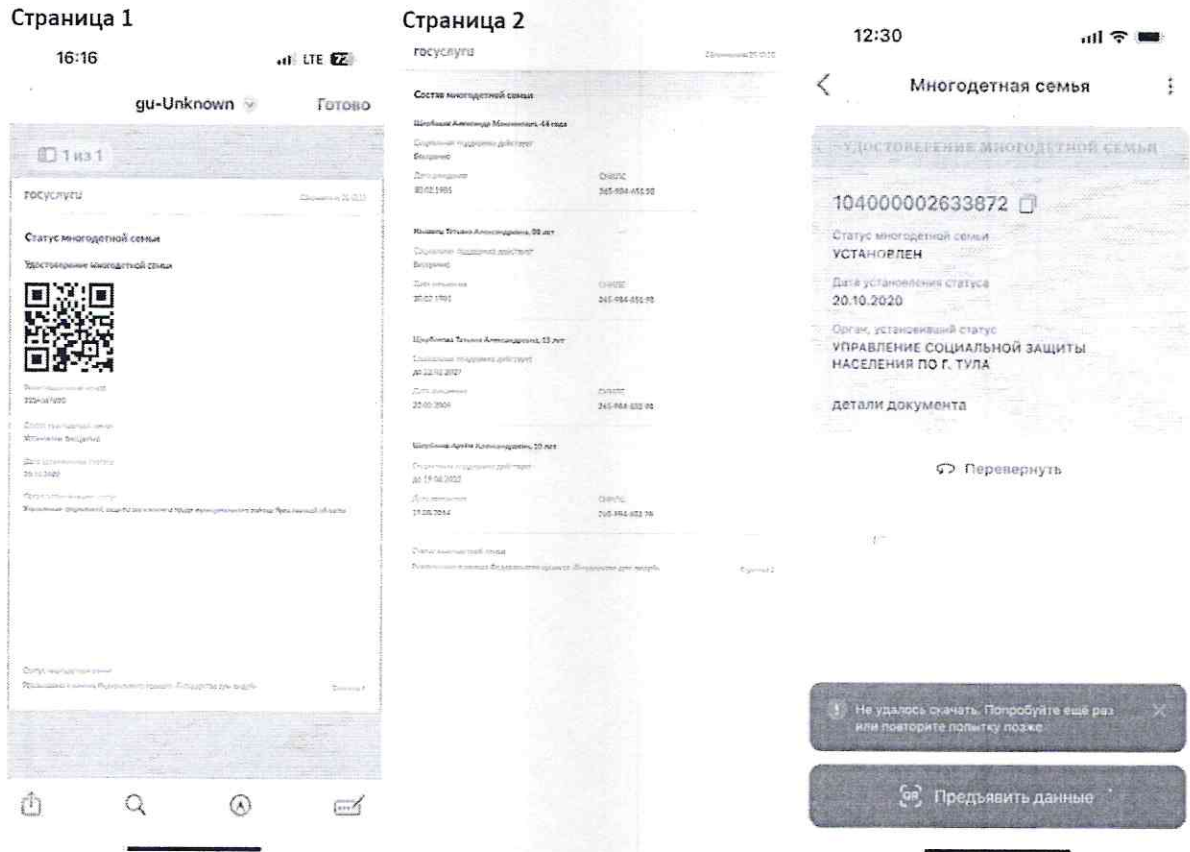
Страница 1

16:16

LTE

gu-Unknown

Готово

1 из 1

госуслуги

Статус многодетной семьи

Удостоверение многодетной семьи

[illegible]

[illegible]

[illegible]

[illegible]

Страница 2

госуслуги

Состав многодетной семьи

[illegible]

СНИЛС

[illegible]

12:30

Многодетная семья

УДОСТОВЕРЕНИЕ МНОГОДЕТНОЙ СЕМЬИ

104000002633872

Статус многодетной семьи

УСТАНОВЛЕН

Дата установления статуса

20.10.2020

Орган, установивший статус

УПРАВЛЕНИЕ СОЦИАЛЬНОЙ ЗАЩИТЫ НАСЕЛЕНИЯ ПО Г. ТУЛА

детали документа

Перевернуть

Не удалось скачать. Попробуйте ещё раз или повторите попытку позже

Предъявить данные